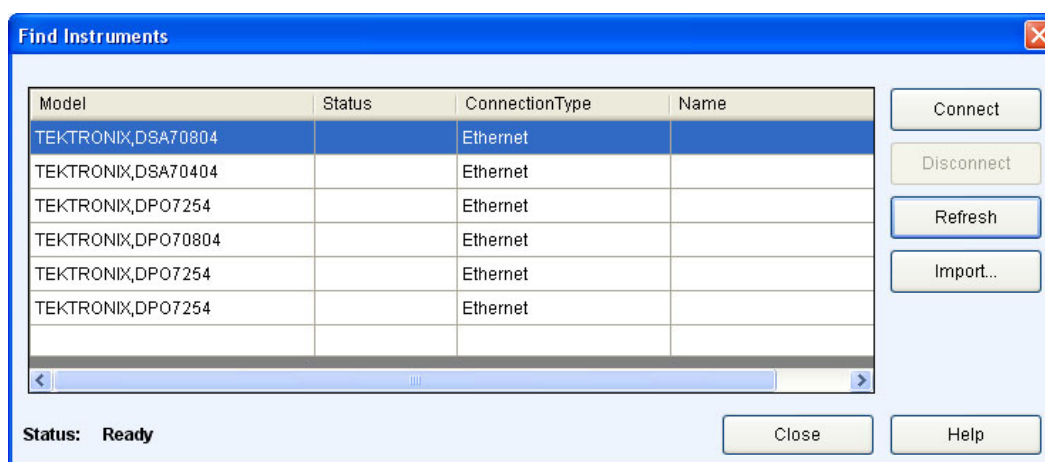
Find Instruments

| Model | Status | ConnectionType | Name |
|---|---|---|---|
| TEKTRONIX,DSA70804 | | Ethernet | |
| TEKTRONIX,DSA70404 | | Ethernet | |
| TEKTRONIX,DPO7254 | | Ethernet | |
| TEKTRONIX,DPO70804 | | Ethernet | |
| TEKTRONIX,DPO7254 | | Ethernet | |
| TEKTRONIX,DPO7254 | | Ethernet | |
| | | | |

Connect

Disconnect

Refresh

Import...

Status: Ready

Close

Help